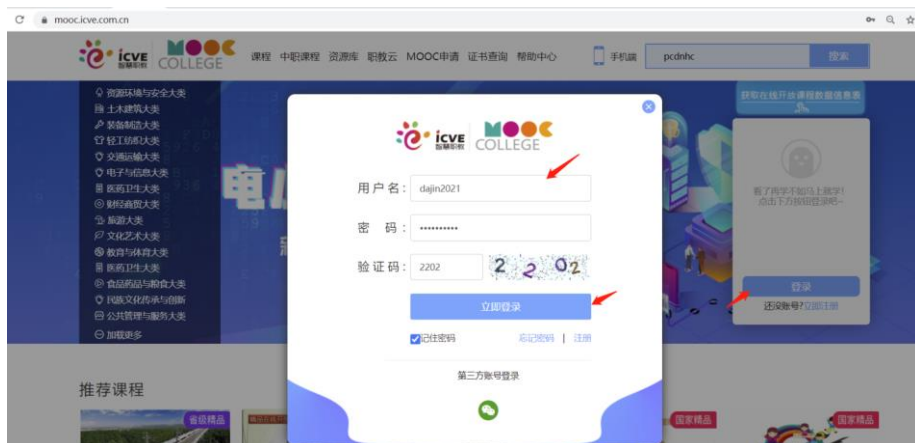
mooc.icve.com.cn

icve 智慧职教 MOOC COLLEGE 课程 中职课程 资源库 职教云 MOOC申请 证书查询 帮助中心 手机端 pcdnhc 搜索

资源环境与安全大类
土木建筑大类
装备制造大类
轻工纺织大类
交通运输大类
电子与信息大类
医药卫生大类
财经商贸大类
旅游大类
文化艺术大类
教育与体育大类
医药卫生大类
食品药品与粮食大类
民族文化传承与创新
公共管理与服务大类
加载更多

获取在线开放课程数据信息表

看了两学不如马上就学！点击下方按钮登录吧~

登录

还没账号?立即注册

icve 智慧职教 MOOC COLLEGE

用户名： dajin2021

密 码： ••••••••••

验证码： 2202 2202

立即登录

记住密码 忘记密码 | 注册

第三方账号登录

推荐课程

省级精品

国家精品

国家精品